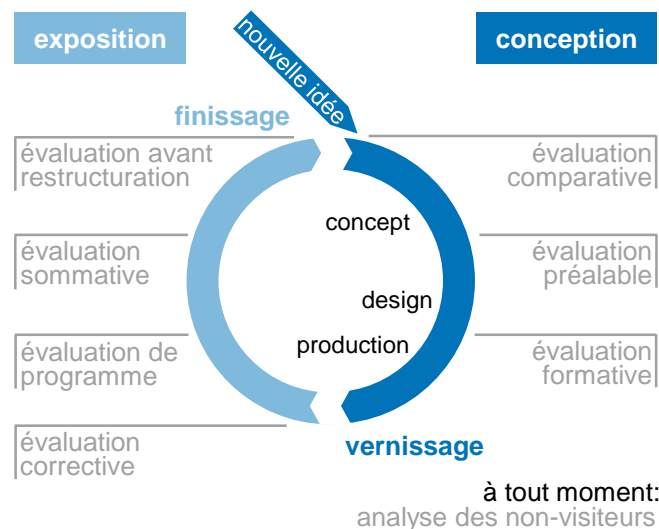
exposition

conception

nouvelle idée

finissage

évaluation avant restructuration

évaluation sommative

évaluation de programme

évaluation corrective

évaluation comparative

évaluation préalable

évaluation formative

concept

design

production

vernissage

à tout moment:
analyse des non-visiteurs